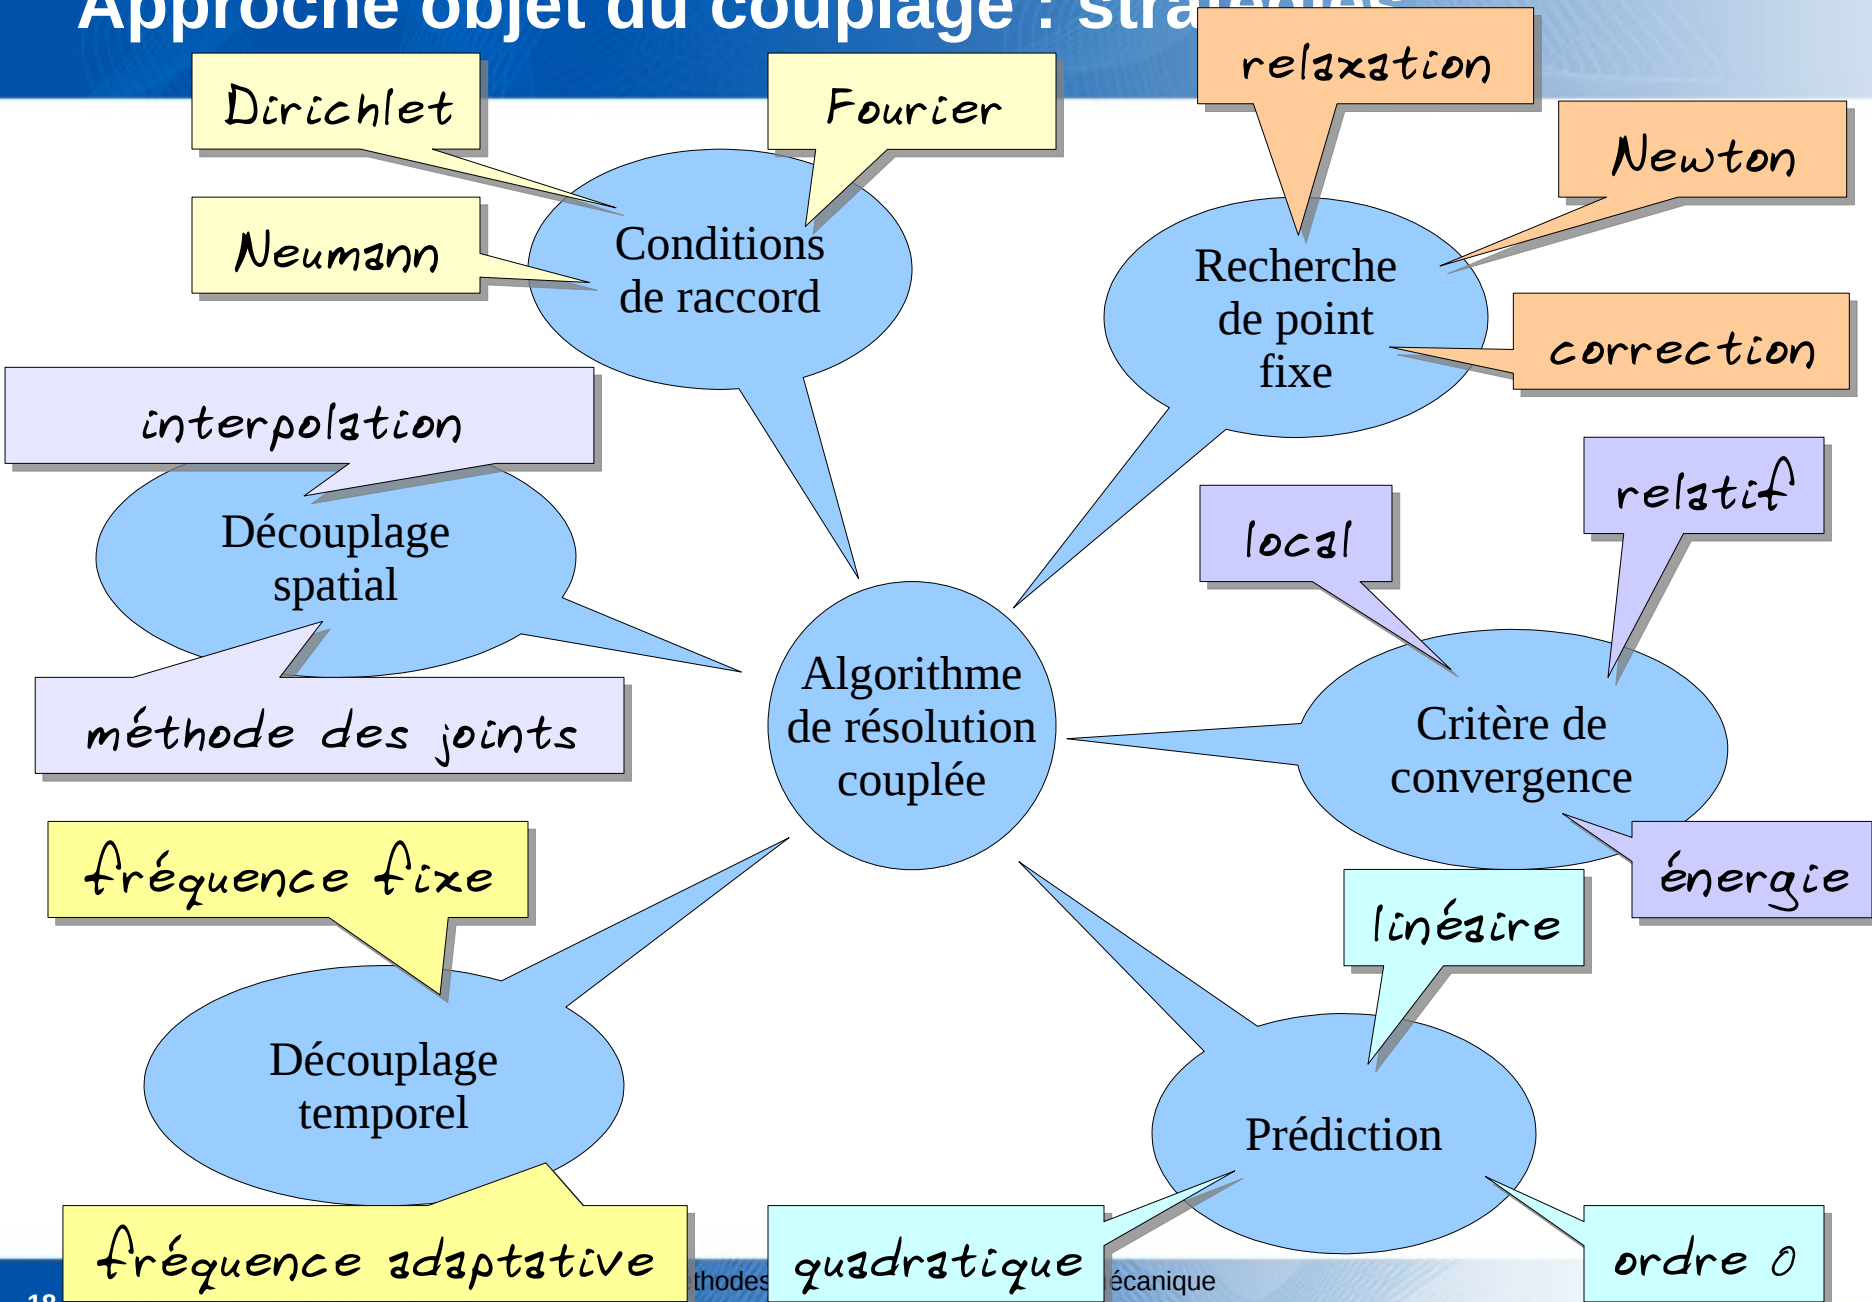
Approche objet du couplage : stra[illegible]

relaxation

Dirichlet

Fourier

Newton

Neumann

Conditions de raccord

Recherche de point fixe

correction

interpolation

Découplage spatial

relatif

local

Algorithme de résolution couplée

Critère de convergence

méthode des joints

fréquence fixe

énergie

linéaire

Découplage temporel

Prédiction

fréquence adaptative

quadratique

ordre 0

18

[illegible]thodes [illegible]écanique